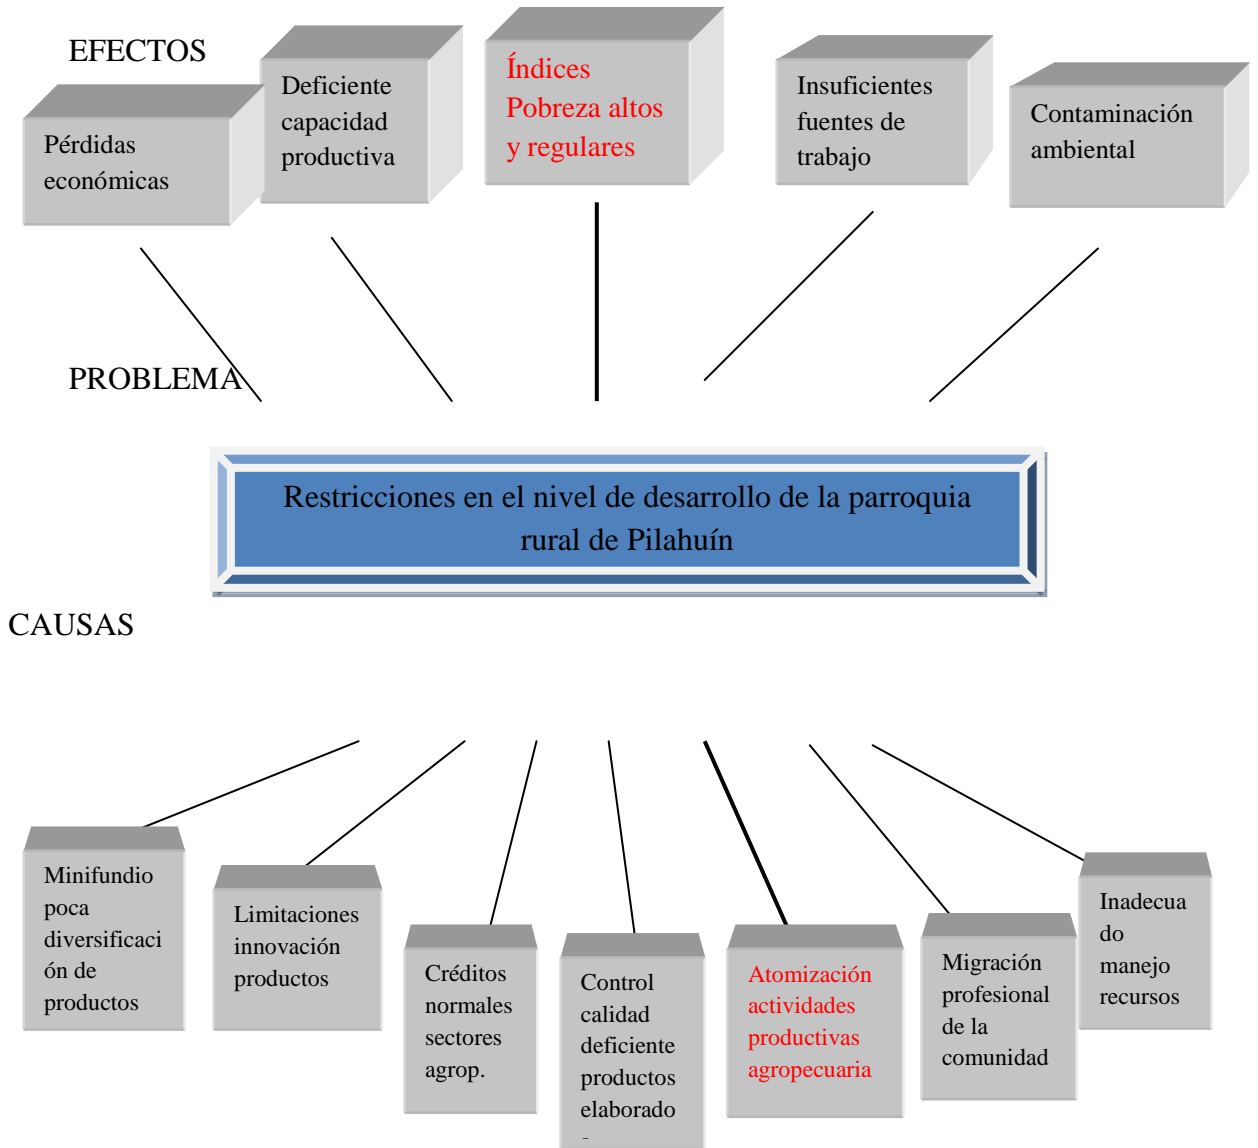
EFECTOS

Pérdidas económicas

Deficiente capacidad productiva

Índices Pobreza altos y regulares

Insuficientes fuentes de trabajo

Contaminación ambiental

PROBLEMA

Restricciones en el nivel de desarrollo de la parroquia rural de Pilahuín

CAUSAS

Minifundio poca diversificación de productos

Limitaciones innovación productos

Créditos normales sectores agrop.

Control calidad deficiente productos elaborado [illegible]

Atomización actividades productivas agropecuaria

Migración profesional de la comunidad

Inadecuado manejo recursos